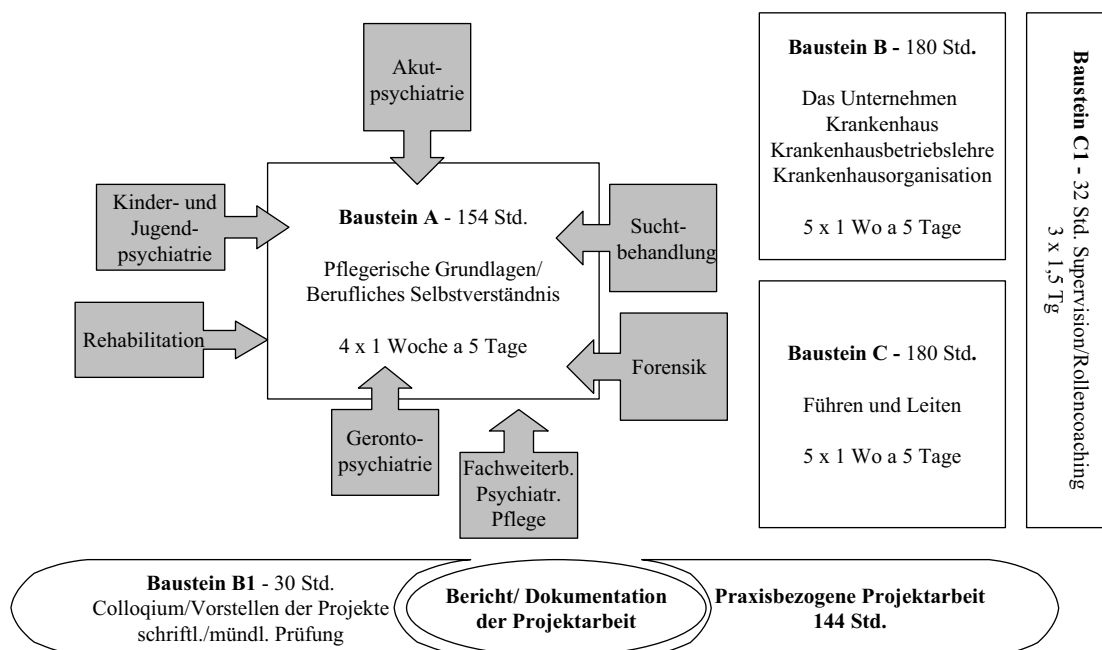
Akutpsychiatrie

Kinder- und Jugendpsychiatrie

Rehabilitation

**Baustein A** - 154 Std.

Pflegerische Grundlagen/ Berufliches Selbstverständnis

4 x 1 Woche a 5 Tage

Suchtbehandlung

Forensik

Gerontopsychiatrie

Fachweiterb. Psychiatr. Pflege

**Baustein B** - 180 Std.

Das Unternehmen Krankenhaus
Krankenhausbetriebslehre
Krankenhausorganisation

5 x 1 Wo a 5 Tage

**Baustein C** - 180 Std.

Führen und Leiten

5 x 1 Wo a 5 Tage

**Baustein C1** - 32 Std. Supervision/Rollencoaching
3 x 1,5 Tg

**Baustein B1** - 30 Std.
Colloqium/Vorstellen der Projekte
schriftl./mündl. Prüfung

**Bericht/ Dokumentation der Projektarbeit**

**Praxisbezogene Projektarbeit 144 Std.**